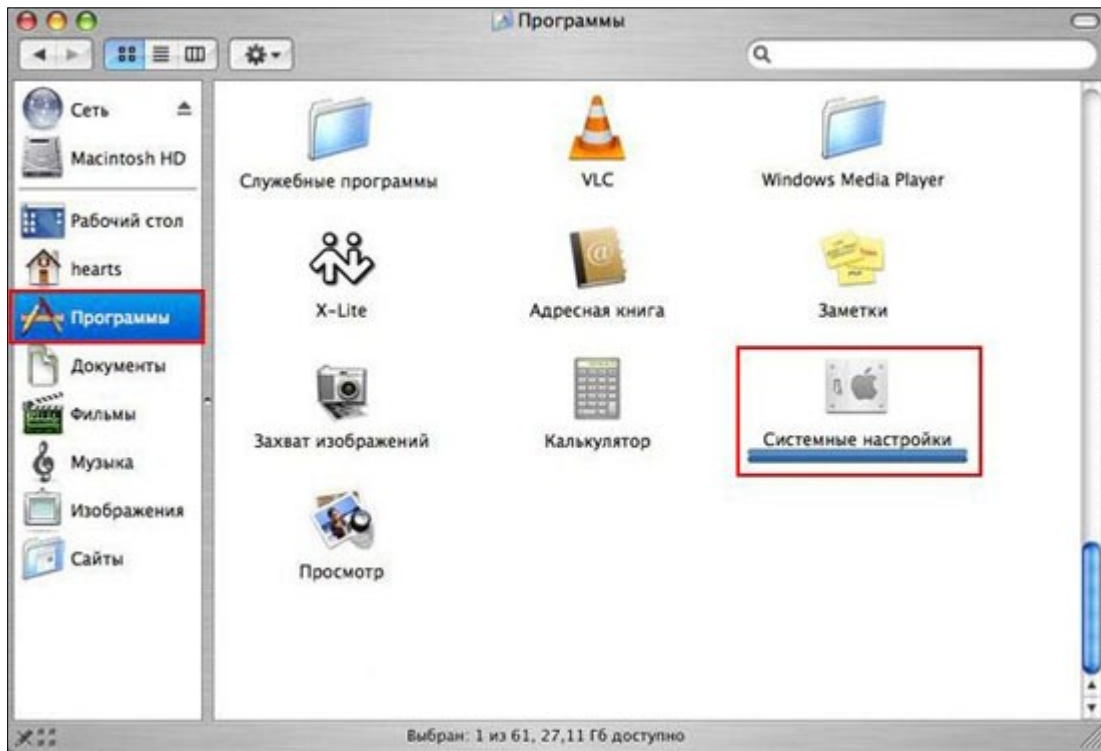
Программы

Сеть
Macintosh HD
Рабочий стол
hearts
Программы
Документы
Фильмы
Музыка
Изображения
Сайты

Служебные программы
VLC
Windows Media Player
X-Lite
Адресная книга
Заметки
Захват изображений
Калькулятор
Системные настройки
Просмотр

Выбран: 1 из 61, 27,11 Гб доступно